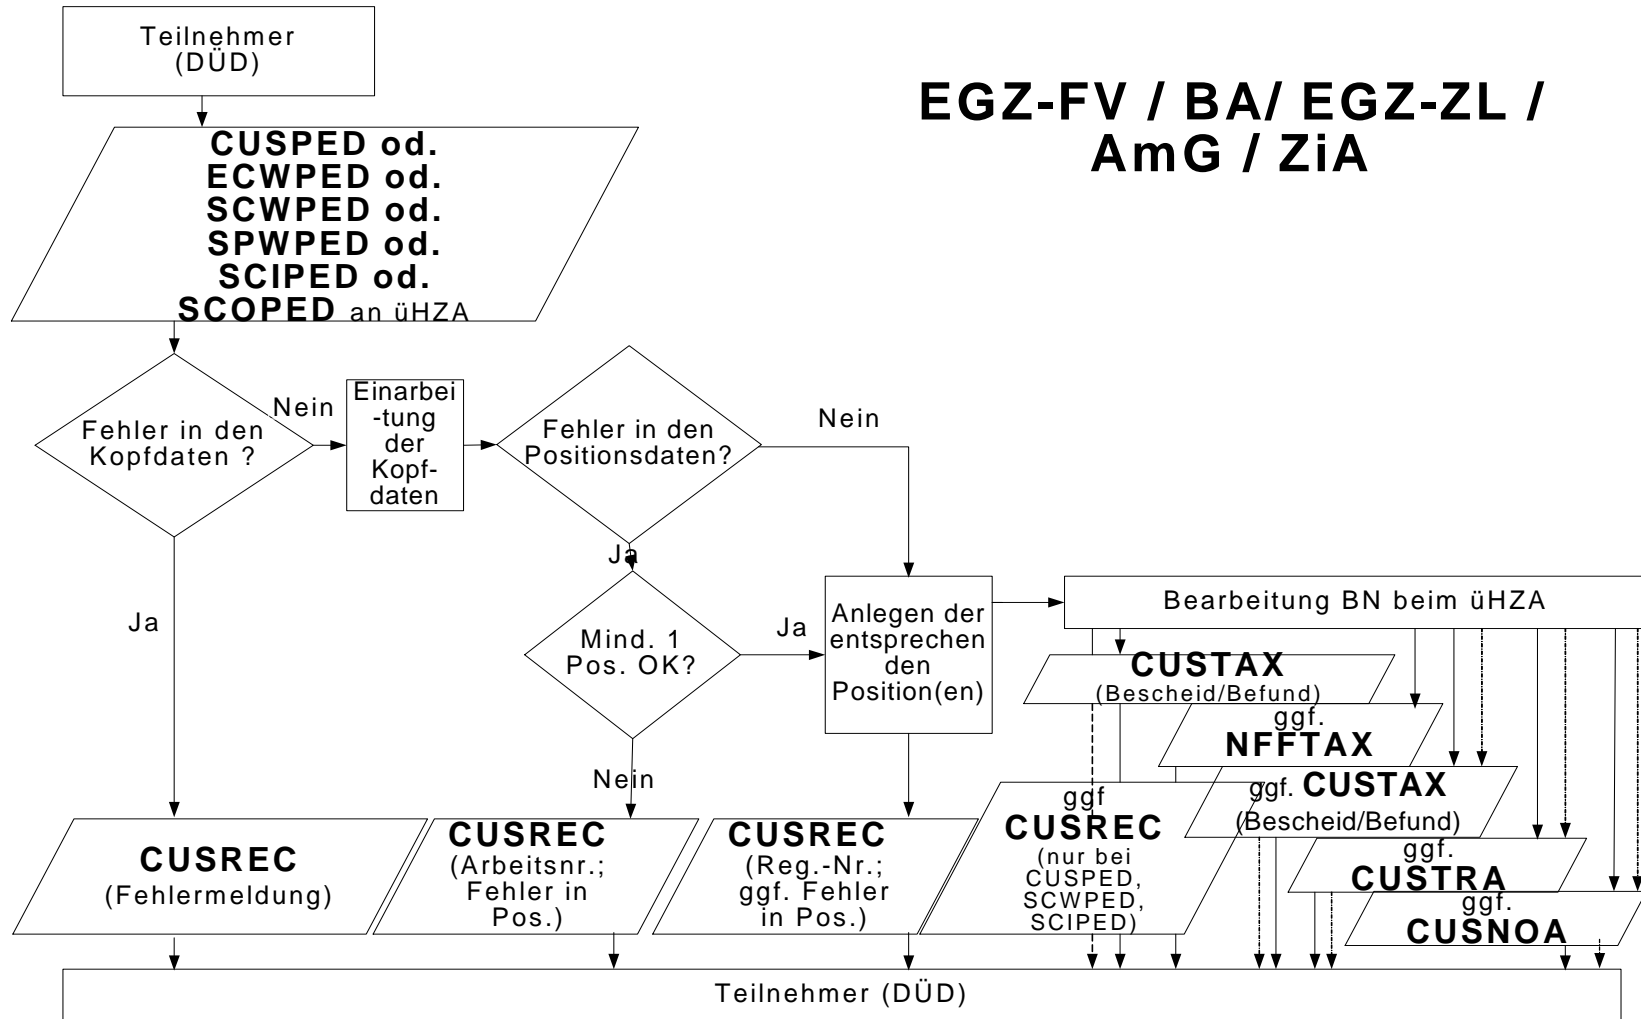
Teilnehmer (DÜD)

EGZ-FV / BA/ EGZ-ZL / AmG / ZiA

CUSPED od.
ECWPED od.
SCWPED od.
SPWPED od.
SCIPED od.
SCOPED an üHZA

Fehler in den Kopfdaten ?

Nein

Einarbeitung der Kopfdaten

Fehler in den Positionsdaten?

Nein

Ja

Ja

Mind. 1 Pos. OK?

Ja

Anlegen der entsprechenden Position(en)

Bearbeitung BN beim üHZA

CUSTAX
(Bescheid/Befund)

ggf.
NFFTAX

ggf. CUSTAX
(Bescheid/Befund)

ggf.
CUSTRA

ggf.
CUSNOA

Nein

CUSREC
(Fehlermeldung)

CUSREC
(Arbeitsnr.; Fehler in Pos.)

CUSREC
(Reg.-Nr.; ggf. Fehler in Pos.)

ggf
CUSREC
(nur bei CUSPED, SCWPED, SCIPED)

Teilnehmer (DÜD)